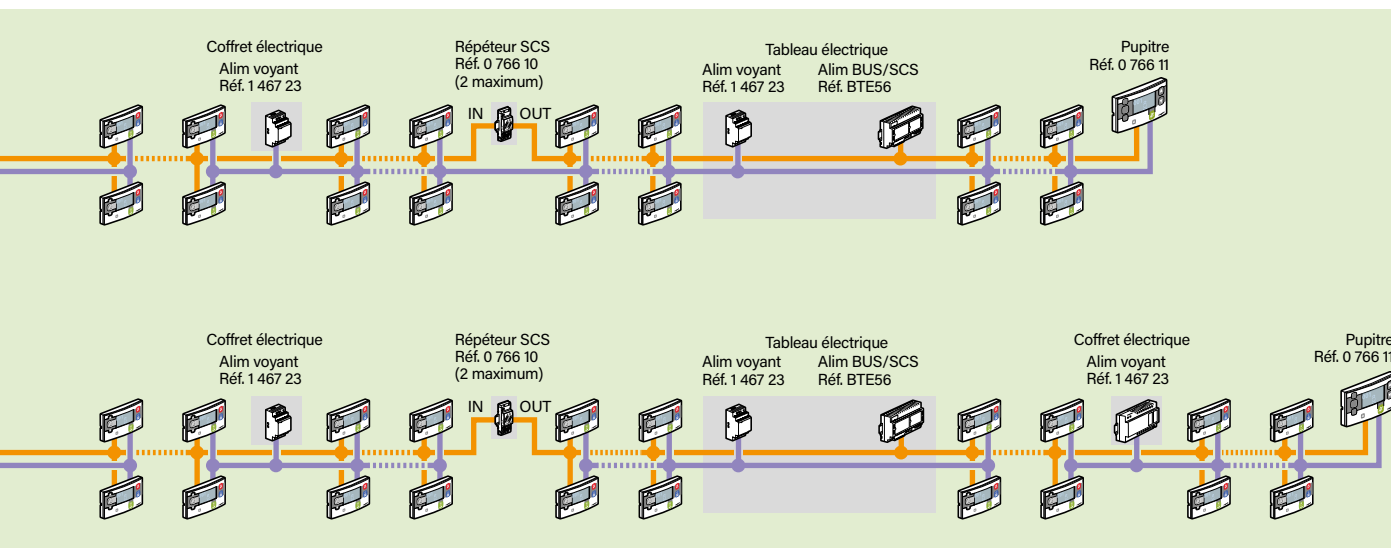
Coffret électrique
Alim voyant
Réf. 1 467 23

Répéteur SCS
Réf. 0 766 10
(2 maximum)

IN OUT

Tableau électrique
Alim voyant
Réf. 1 467 23
Alim BUS/SCS
Réf. BTE56

Pupitre
Réf. 0 766 11

Coffret électrique
Alim voyant
Réf. 1 467 23

Répéteur SCS
Réf. 0 766 10
(2 maximum)

IN OUT

Tableau électrique
Alim voyant
Réf. 1 467 23
Alim BUS/SCS
Réf. BTE56

Coffret électrique
Alim voyant
Réf. 1 467 23

Pupitre
Réf. 0 766 1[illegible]